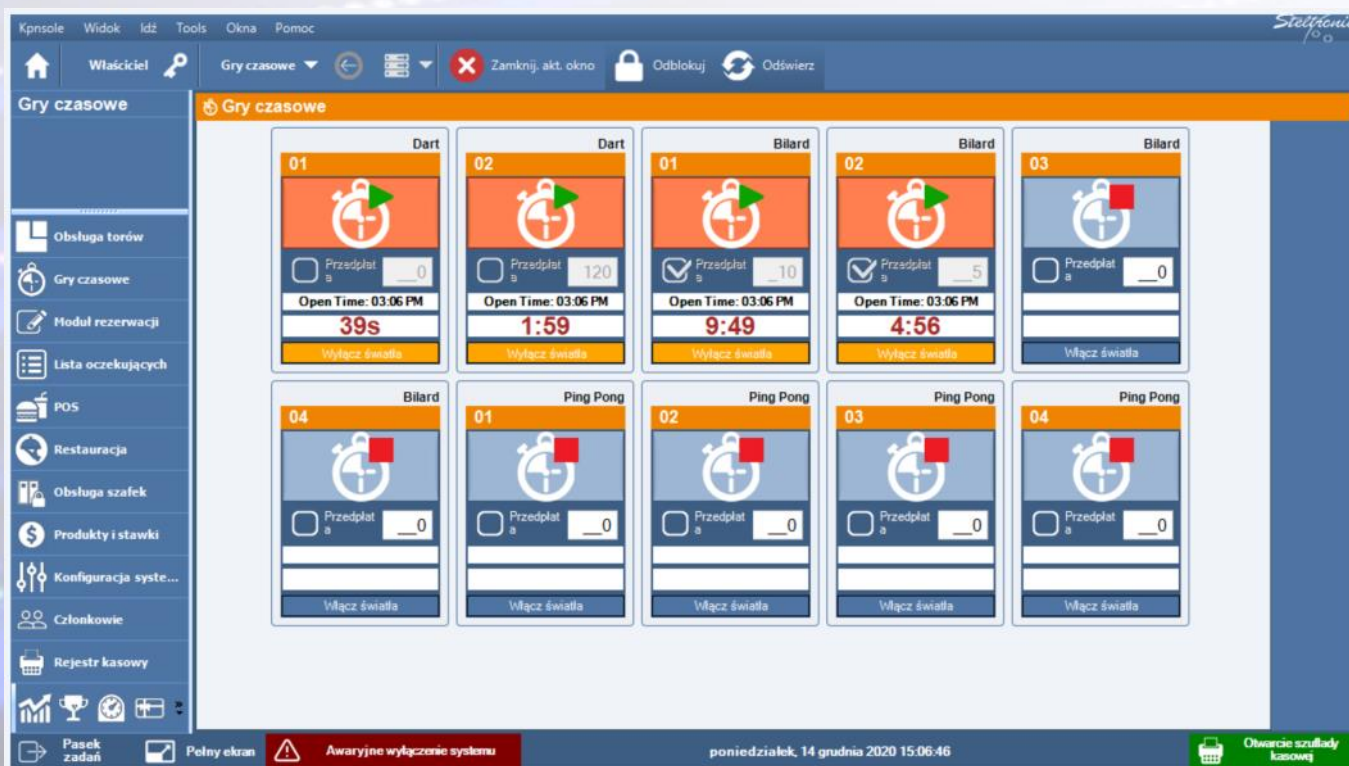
Kpnsole Widok Idź Tools Okna Pomoc

Właściciel Gry czasowe Zamknij. akt. okno Odblokuj Odświerz

Gry czasowe

Gry czasowe

Obsługa torów
Gry czasowe
Moduł rezerwacji
Lista oczekujących
POS
Restauracja
Obsługa szafek
Produkty i stawki
Konfiguracja syste...
Członkowie
Rejestr kasowy

Dart
01
Przedpłata __0
Open Time: 03:06 PM
39s
Wyłącz światła

Dart
02
Przedpłata 120
Open Time: 03:06 PM
1:59
Wyłącz światła

Bilard
01
Przedpłata __10
Open Time: 03:06 PM
9:49
Wyłącz światła

Bilard
02
Przedpłata __5
Open Time: 03:06 PM
4:56
Wyłącz światła

Bilard
03
Przedpłata __0
Włącz światła

Bilard
04
Przedpłata __0
Włącz światła

Ping Pong
01
Przedpłata __0
Włącz światła

Ping Pong
02
Przedpłata __0
Włącz światła

Ping Pong
03
Przedpłata __0
Włącz światła

Ping Pong
04
Przedpłata __0
Włącz światła

Pasek zadań Pełny ekran Awaryjne wyłączenie systemu poniedziałek, 14 grudnia 2020 15:06:46 Otwarcie szuflady kasowej